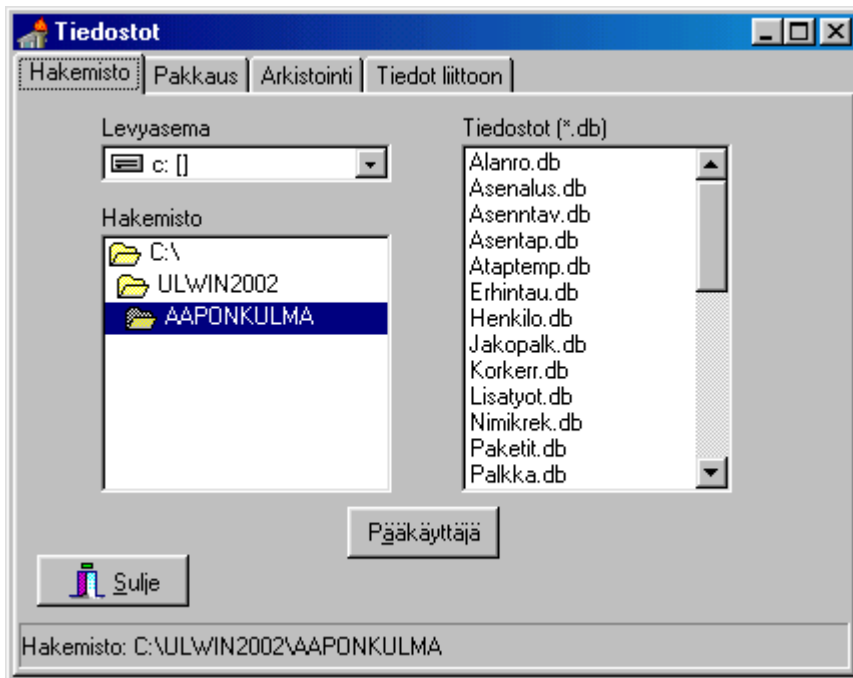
Tiedostot

Hakemisto | Pakkaus | Arkistointi | Tiedot liittoon

Levyasema

c: []

Hakemisto

C:\
ULWIN2002
AAPONKULMA

Tiedostot (*.db)

Alanro.db
Asenalus.db
Asenntav.db
Asentap.db
Ataptemp.db
Erhintau.db
Henkilo.db
Jakopalk.db
Korkerr.db
Lisatyot.db
Nimikrek.db
Paketit.db
Palkka.db

Pääkäyttäjä

Sulje

Hakemisto: C:\ULWIN2002\AAPONKULMA